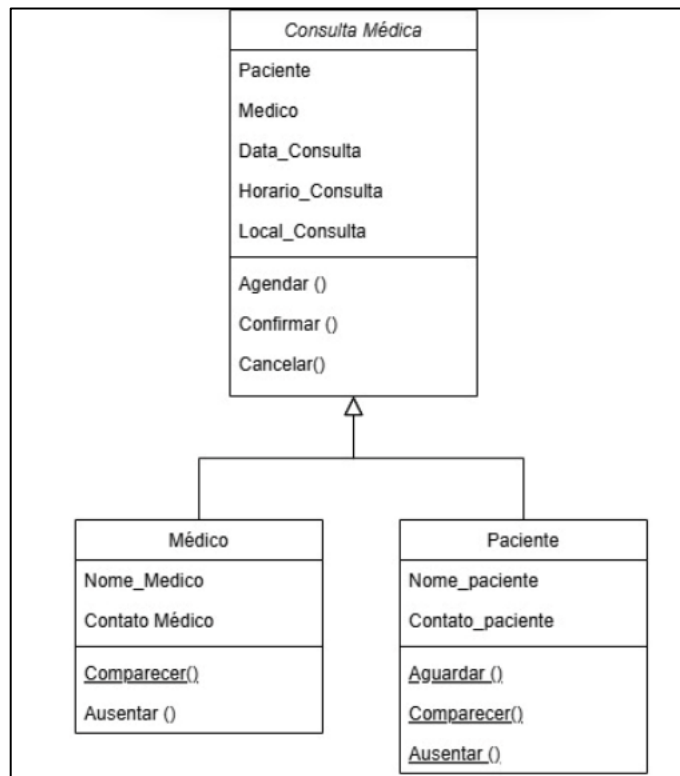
Consulta Médica

Paciente

Medico

Data_Consulta

Horario_Consulta

Local_Consulta

Agendar ()

Confirmar ()

Cancelar()

Médico

Nome_Medico

Contato Médico

Comparecer()

Ausentar ()

Paciente

Nome_paciente

Contato_paciente

Aguardar ()

Comparecer()

Ausentar ()